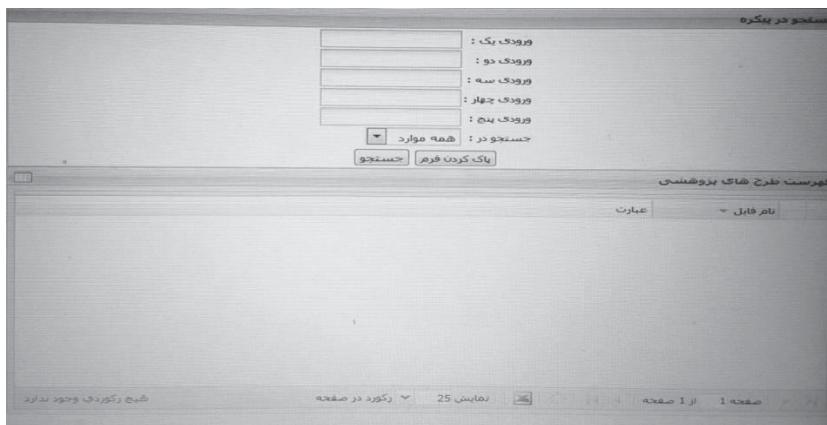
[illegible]ستجو در پیکره

ورودی یک :
ورودی دو :
ورودی سه :
ورودی چهار :
ورودی پنج :
جستجو در : همه موارد
پاک کردن فرم
جستجو

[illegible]هرست طرح های پژوهشی

نام فایل
عبارت

صفحه 1 از 1 صفحه
نمایش 25
رکورد در صفحه
هیچ رکوردی وجود ندارد